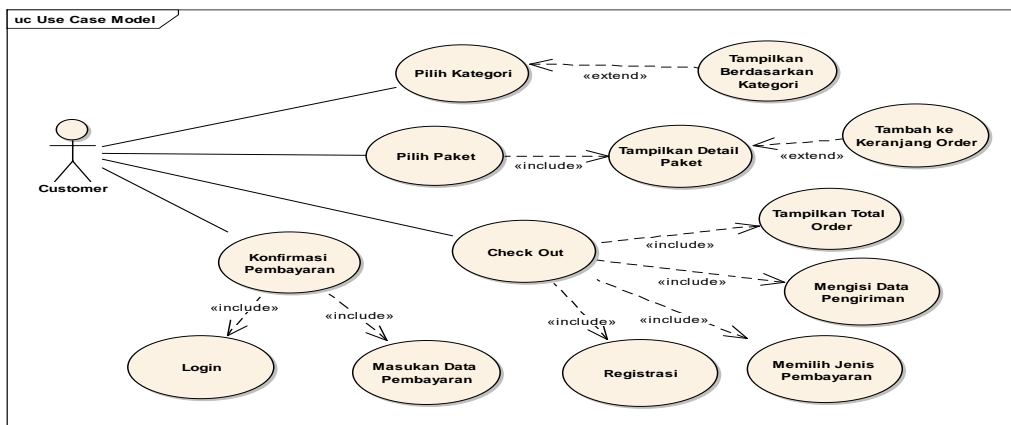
uc Use Case Model

Customer

Pilih Kategori

«extend»

Tampilkan Berdasarkan Kategori

Pilih Paket

«include»

Tampilkan Detail Paket

«extend»

Tambah ke Keranjang Order

Konfirmasi Pembayaran

Check Out

«include»

Tampilkan Total Order

«include»

Mengisi Data Pengiriman

«include»

«include»

Login

Masukan Data Pembayaran

«include»

«include»

Registrasi

Memilih Jenis Pembayaran